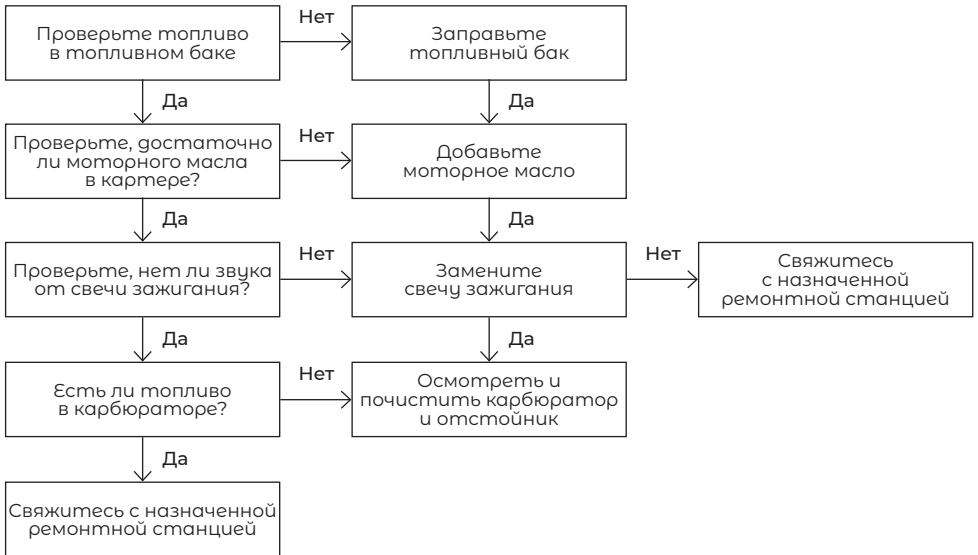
Проверьте топливо в топливном баке

Нет

Заправьте топливный бак

Да

Да

Проверьте, достаточно ли моторного масла в картере?

Нет

Добавьте моторное масло

Да

Да

Проверьте, нет ли звука от свечи зажигания?

Нет

Замените свечу зажигания

Нет

Свяжитесь с назначенной ремонтной станцией

Да

Да

Есть ли топливо в карбюраторе?

Нет

Осмотреть и почистить карбюратор и отстойник

Да

Свяжитесь с назначенной ремонтной станцией